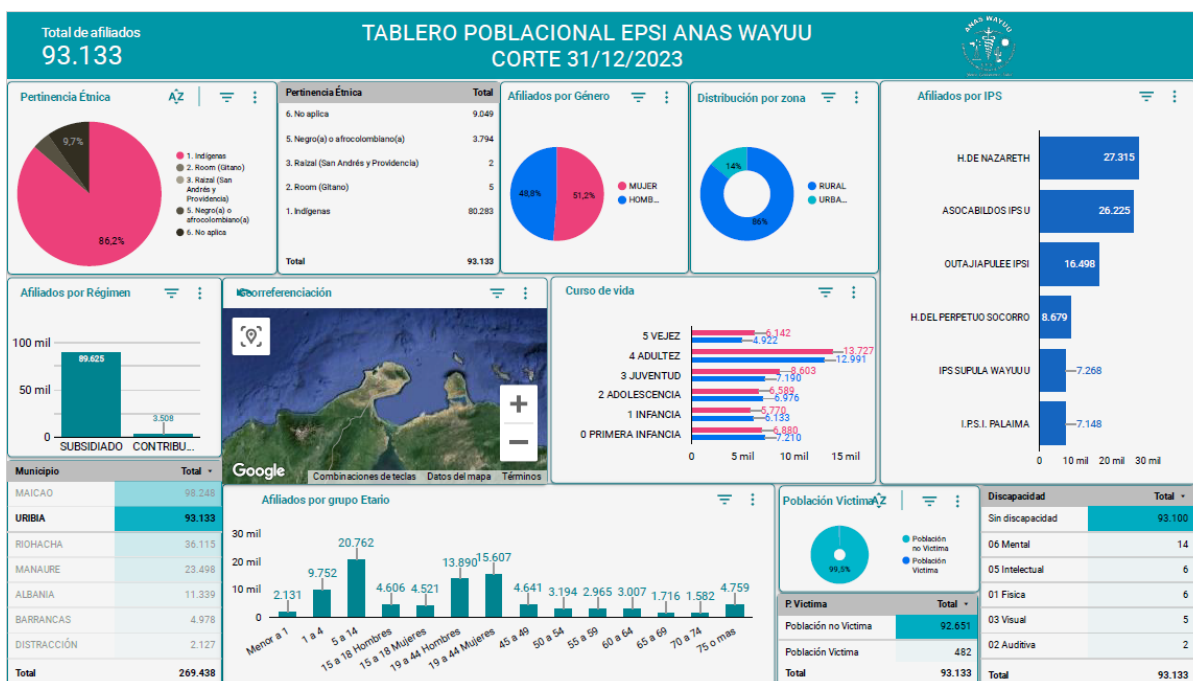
Total de afiliados
93.133

TABLERO POBLACIONAL EPSI ANAS WAYUU
CORTE 31/12/2023

ANAS WAYUU

Pertinencia Étnica

9,7%
86,2%

1. Indígenas
2. Room (Gitano)
3. Raizal (San Andrés y Providencia)
5. Negro(a) o afrocolombiano(a)
6. No aplica

| Pertinencia Étnica | Total |
|---|---|
| 6. No aplica | 9.049 |
| 5. Negro(a) o afrocolombiano(a) | 3.794 |
| 3. Raizal (San Andrés y Providencia) | 2 |
| 2. Room (Gitano) | 5 |
| 1. Indígenas | 80.283 |
| Total | 93.133 |

Afiliados por Género

48,8%
51,2%
MUJER
HOMB...

Distribución por zona

14%
86%
RURAL
URBA...

Afiliados por IPS

H.DE NAZARETH 27.315
ASOCABILDOS IPS U 26.225
OUTAJIAPULEE IPSI 16.498
H.DEL PERPETUO SOCORRO 8.679
IPS SUPULA WAYUU 7.268
I.P.S.I. PALAIMA 7.148
0 10 mil 20 mil 30 mil

Afiliados por Régimen

100 mil
50 mil
0
89.625
3.508
SUBSIDIADO CONTRIBU...

Georreferenciación

Google
Combinaciones de teclas Datos del mapa Términos

Curso de vida

5 VEJEZ 6.142 4.922
4 ADULTEZ 13.727 12.991
3 JUVENTUD 8.603 7.190
2 ADOLESCENCIA 6.589 5.976
1 INFANCIA 5.770 5.133
0 PRIMERA INFANCIA 6.880 7.210
0 5 mil 10 mil 15 mil

| Municipio | Total |
|---|---|
| MAICAO | 98.248 |
| URIBIA | 93.133 |
| RIOHACHA | 36.115 |
| MANAURE | 23.498 |
| ALBANIA | 11.339 |
| BARRANCAS | 4.978 |
| DISTRACCIÓN | 2.127 |
| Total | 269.438 |

Afiliados por grupo Etario

30 mil
20 mil
10 mil
0
2.131 9.752 20.762 4.606 4.521 13.890 15.607 4.641 3.194 2.965 3.007 1.716 1.582 4.759
Menor a 1, 1 a 4, 5 a 14, 15 a 18 Hombres, 15 a 18 Mujeres, 19 a 44 Hombres, 19 a 44 Mujeres, 45 a 49, 50 a 54, 55 a 59, 60 a 64, 65 a 69, 70 a 74, 75 o mas

Población Victima

99,5%
Población no Victima
Población Victima

| P. Victima | Total |
|---|---|
| Población no Victima | 92.651 |
| Población Victima | 482 |
| Total | 93.133 |

| Discapacidad | Total |
|---|---|
| Sin discapacidad | 93.100 |
| 06 Mental | 14 |
| 05 Intelectual | 6 |
| 01 Física | 6 |
| 03 Visual | 5 |
| 02 Auditiva | 2 |
| Total | 93.133 |